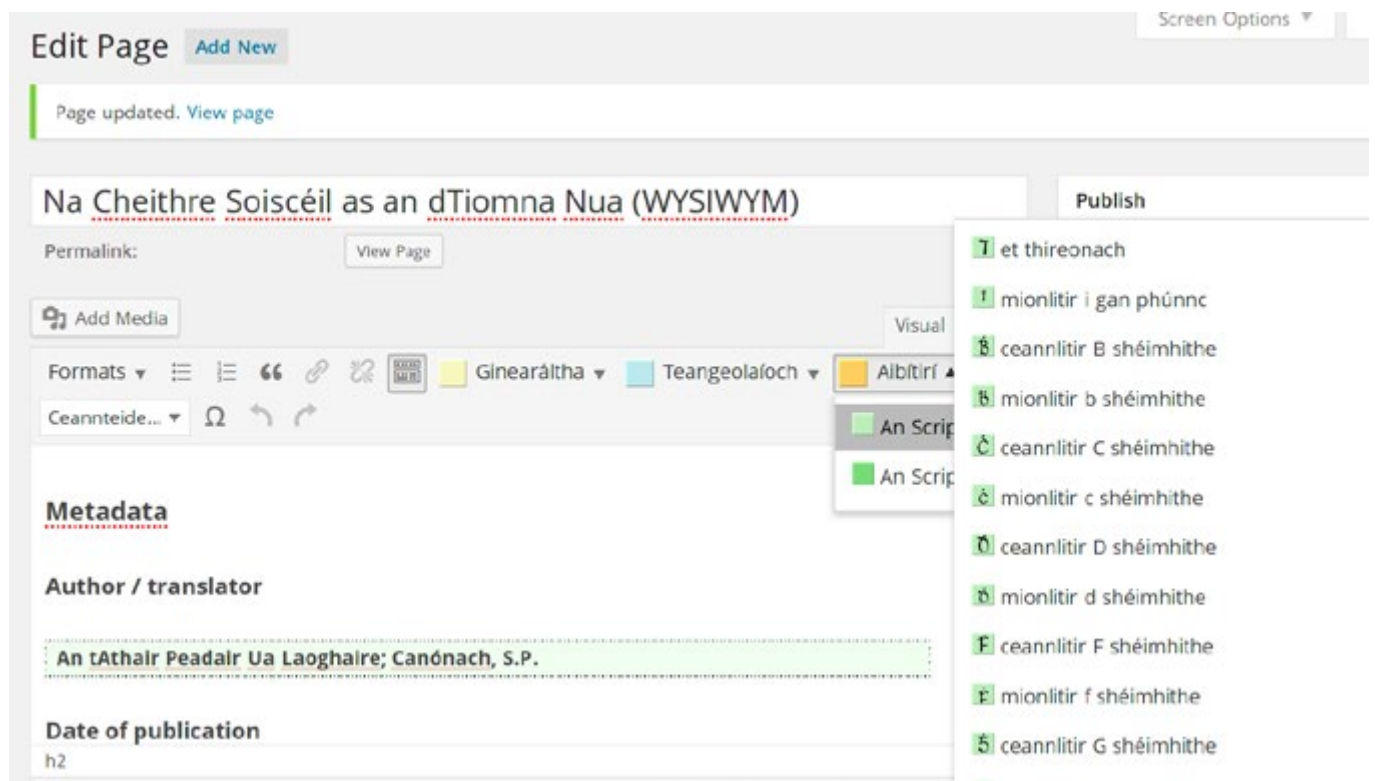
Edit Page Add New

Screen Options ▼

Page updated. View page

Na Cheithre Soiscéil as an dTiomna Nua (WYSIWYM)

Permalink:

View Page

Add Media

Visual

Formats ▾ Ginearáltha ▾ Teangeolaíoch ▾ Aibítirí ▴

Ceannteide... ▾ Ω

An Scrip

An Scrip

Publish

⁊ et thireonach

ı mionlitir i gan phúnnc

Ḃ ceannlitir B shéimhithe

ḃ mionlitir b shéimhithe

Ċ ceannlitir C shéimhithe

ċ mionlitir c shéimhithe

Ḋ ceannlitir D shéimhithe

ḋ mionlitir d shéimhithe

Ḟ ceannlitir F shéimhithe

ḟ mionlitir f shéimhithe

Ġ ceannlitir G shéimhithe

Metadata

Author / translator

An tAthair Peadair Ua Laoghaire; Canónach, S.P.

Date of publication

h2